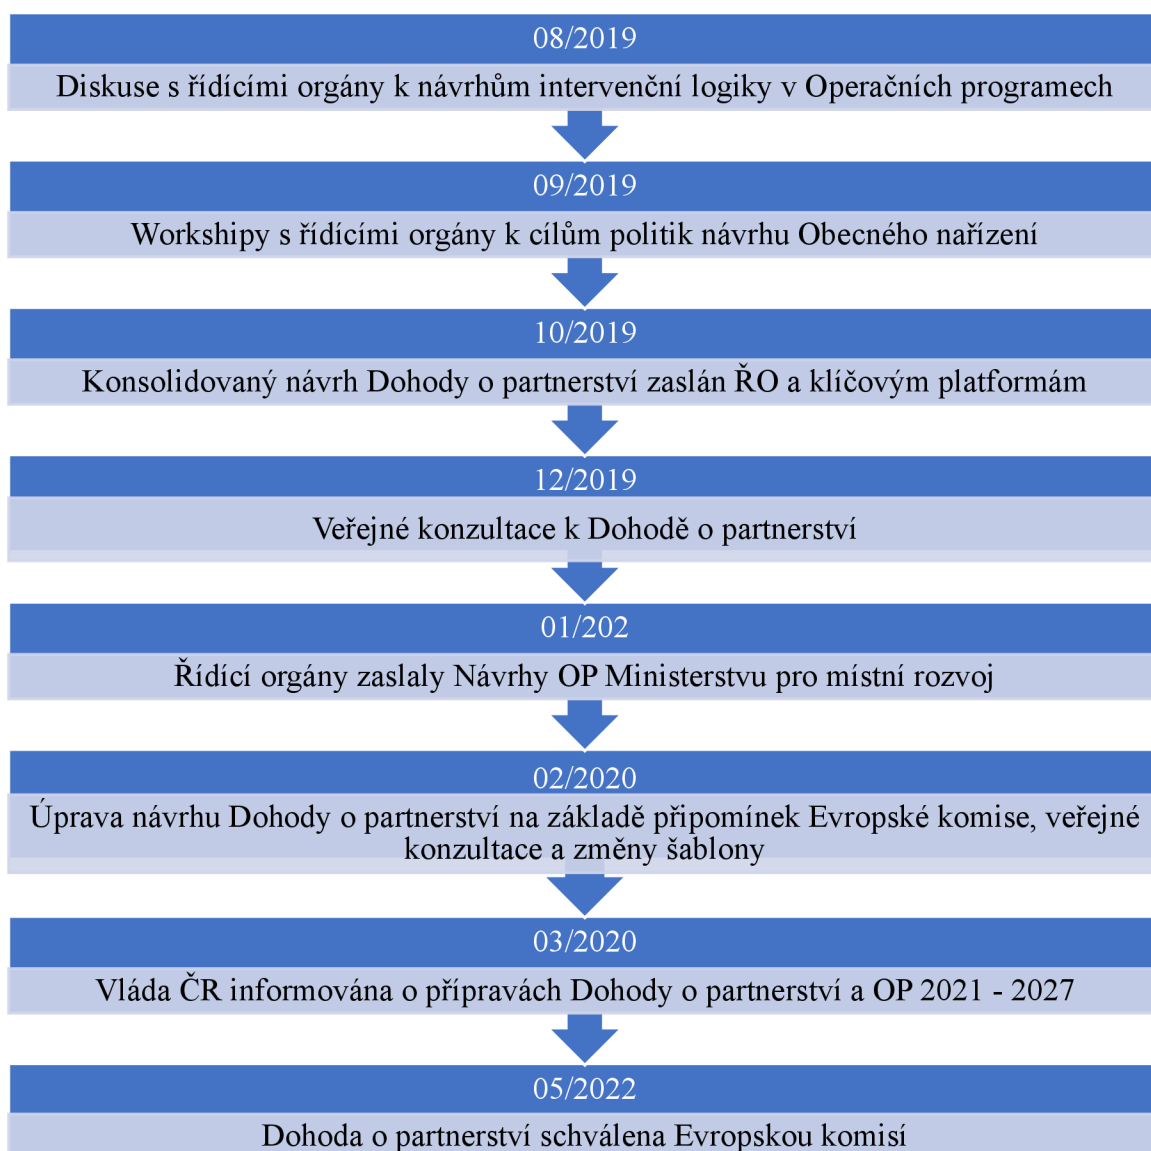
08/2019

Diskuse s řídícími orgány k návrhům intervenční logiky v Operačních programech

09/2019

Workshipy s řídícími orgány k cílům politik návrhu Obecného nařízení

10/2019

Konsolidovaný návrh Dohody o partnerství zaslán ŘO a klíčovým platformám

12/2019

Veřejné konzultace k Dohodě o partnerství

01/202

Řídící orgány zaslaly Návrhy OP Ministerstvu pro místní rozvoj

02/2020

Úprava návrhu Dohody o partnerství na základě připomínek Evropské komise, veřejné konzultace a změny šablony

03/2020

Vláda ČR informována o přípravách Dohody o partnerství a OP 2021 - 2027

05/2022

Dohoda o partnerství schválena Evropskou komisí